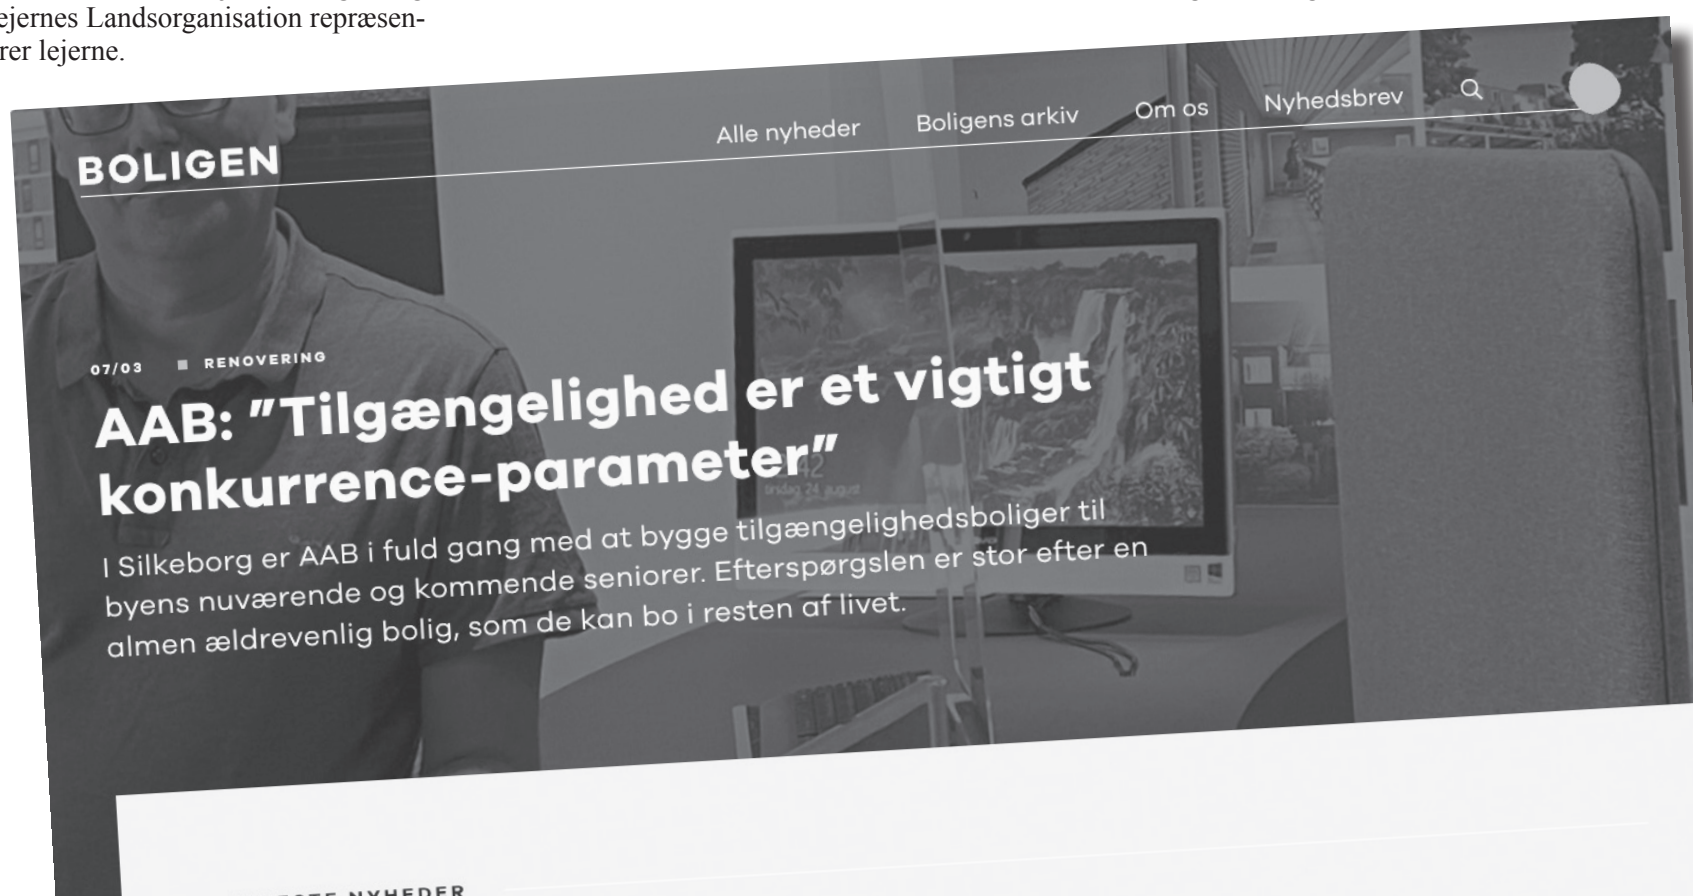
ejernes Landsorganisation repræsenrer lejerne.

BOLIGEN

Alle nyheder Boligens arkiv Om os Nyhedsbrev

07/03 RENOVERING

AAB: "Tilgængelighed er et vigtigt konkurrence-parameter"

I Silkeborg er AAB i fuld gang med at bygge tilgængelighedsboliger til byens nuværende og kommende seniorer. Efterspørgslen er stor efter en almen ældrevenlig bolig, som de kan bo i resten af livet.

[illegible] NYHEDER